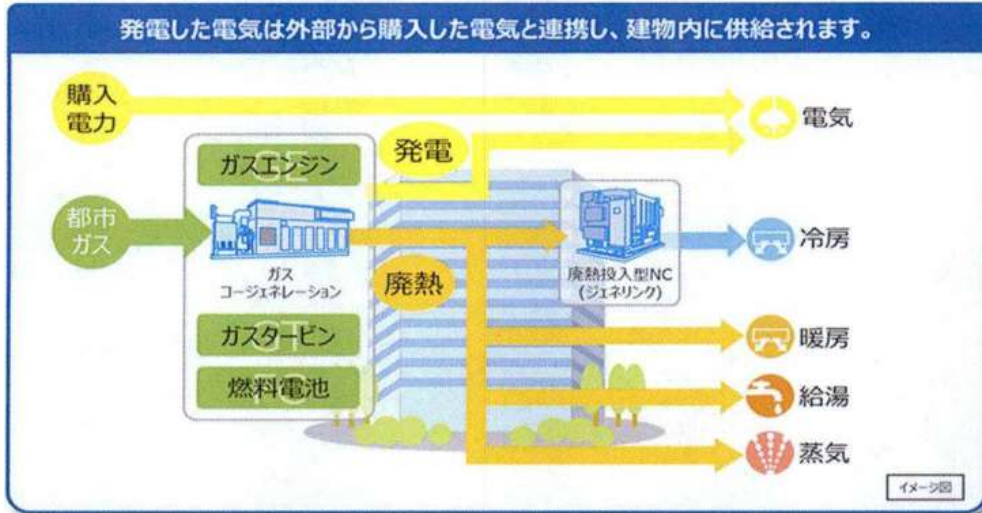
発電した電気は外部から購入した電気と連携し、建物内に供給されます。

購入電力

電気

発電

ガスエンジン

都市ガス

ガスコージェネレーション

廃熱

廃熱投入型NC（ジェネリンク）

冷房

暖房

ガスタービン

燃料電池

給湯

蒸気

イメージ図